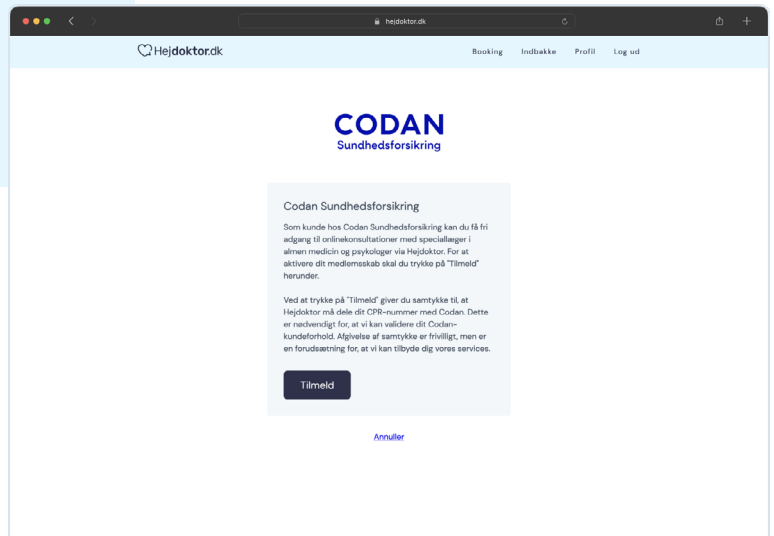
hejdoktor.dk

Hejdoktor.dk

Booking Indbakke Profil Log ud

CODAN
Sundhedsforsikring

Codan Sundhedsforsikring

Som kunde hos Codan Sundhedsforsikring kan du få fri adgang til onlinekonsultationer med speciallæger i almen medicin og psykologer via Hejdoktor. For at aktivere dit medlemsskab skal du trykke på "Tilmeld" herunder.

Ved at trykke på "Tilmeld" giver du samtykke til, at Hejdoktor må dele dit CPR-nummer med Codan. Dette er nødvendigt for, at vi kan validere dit Codan-kundeforhold. Afgivelse af samtykke er frivilligt, men er en forudsætning for, at vi kan tilbyde dig vores services.

Tilmeld

Annuller